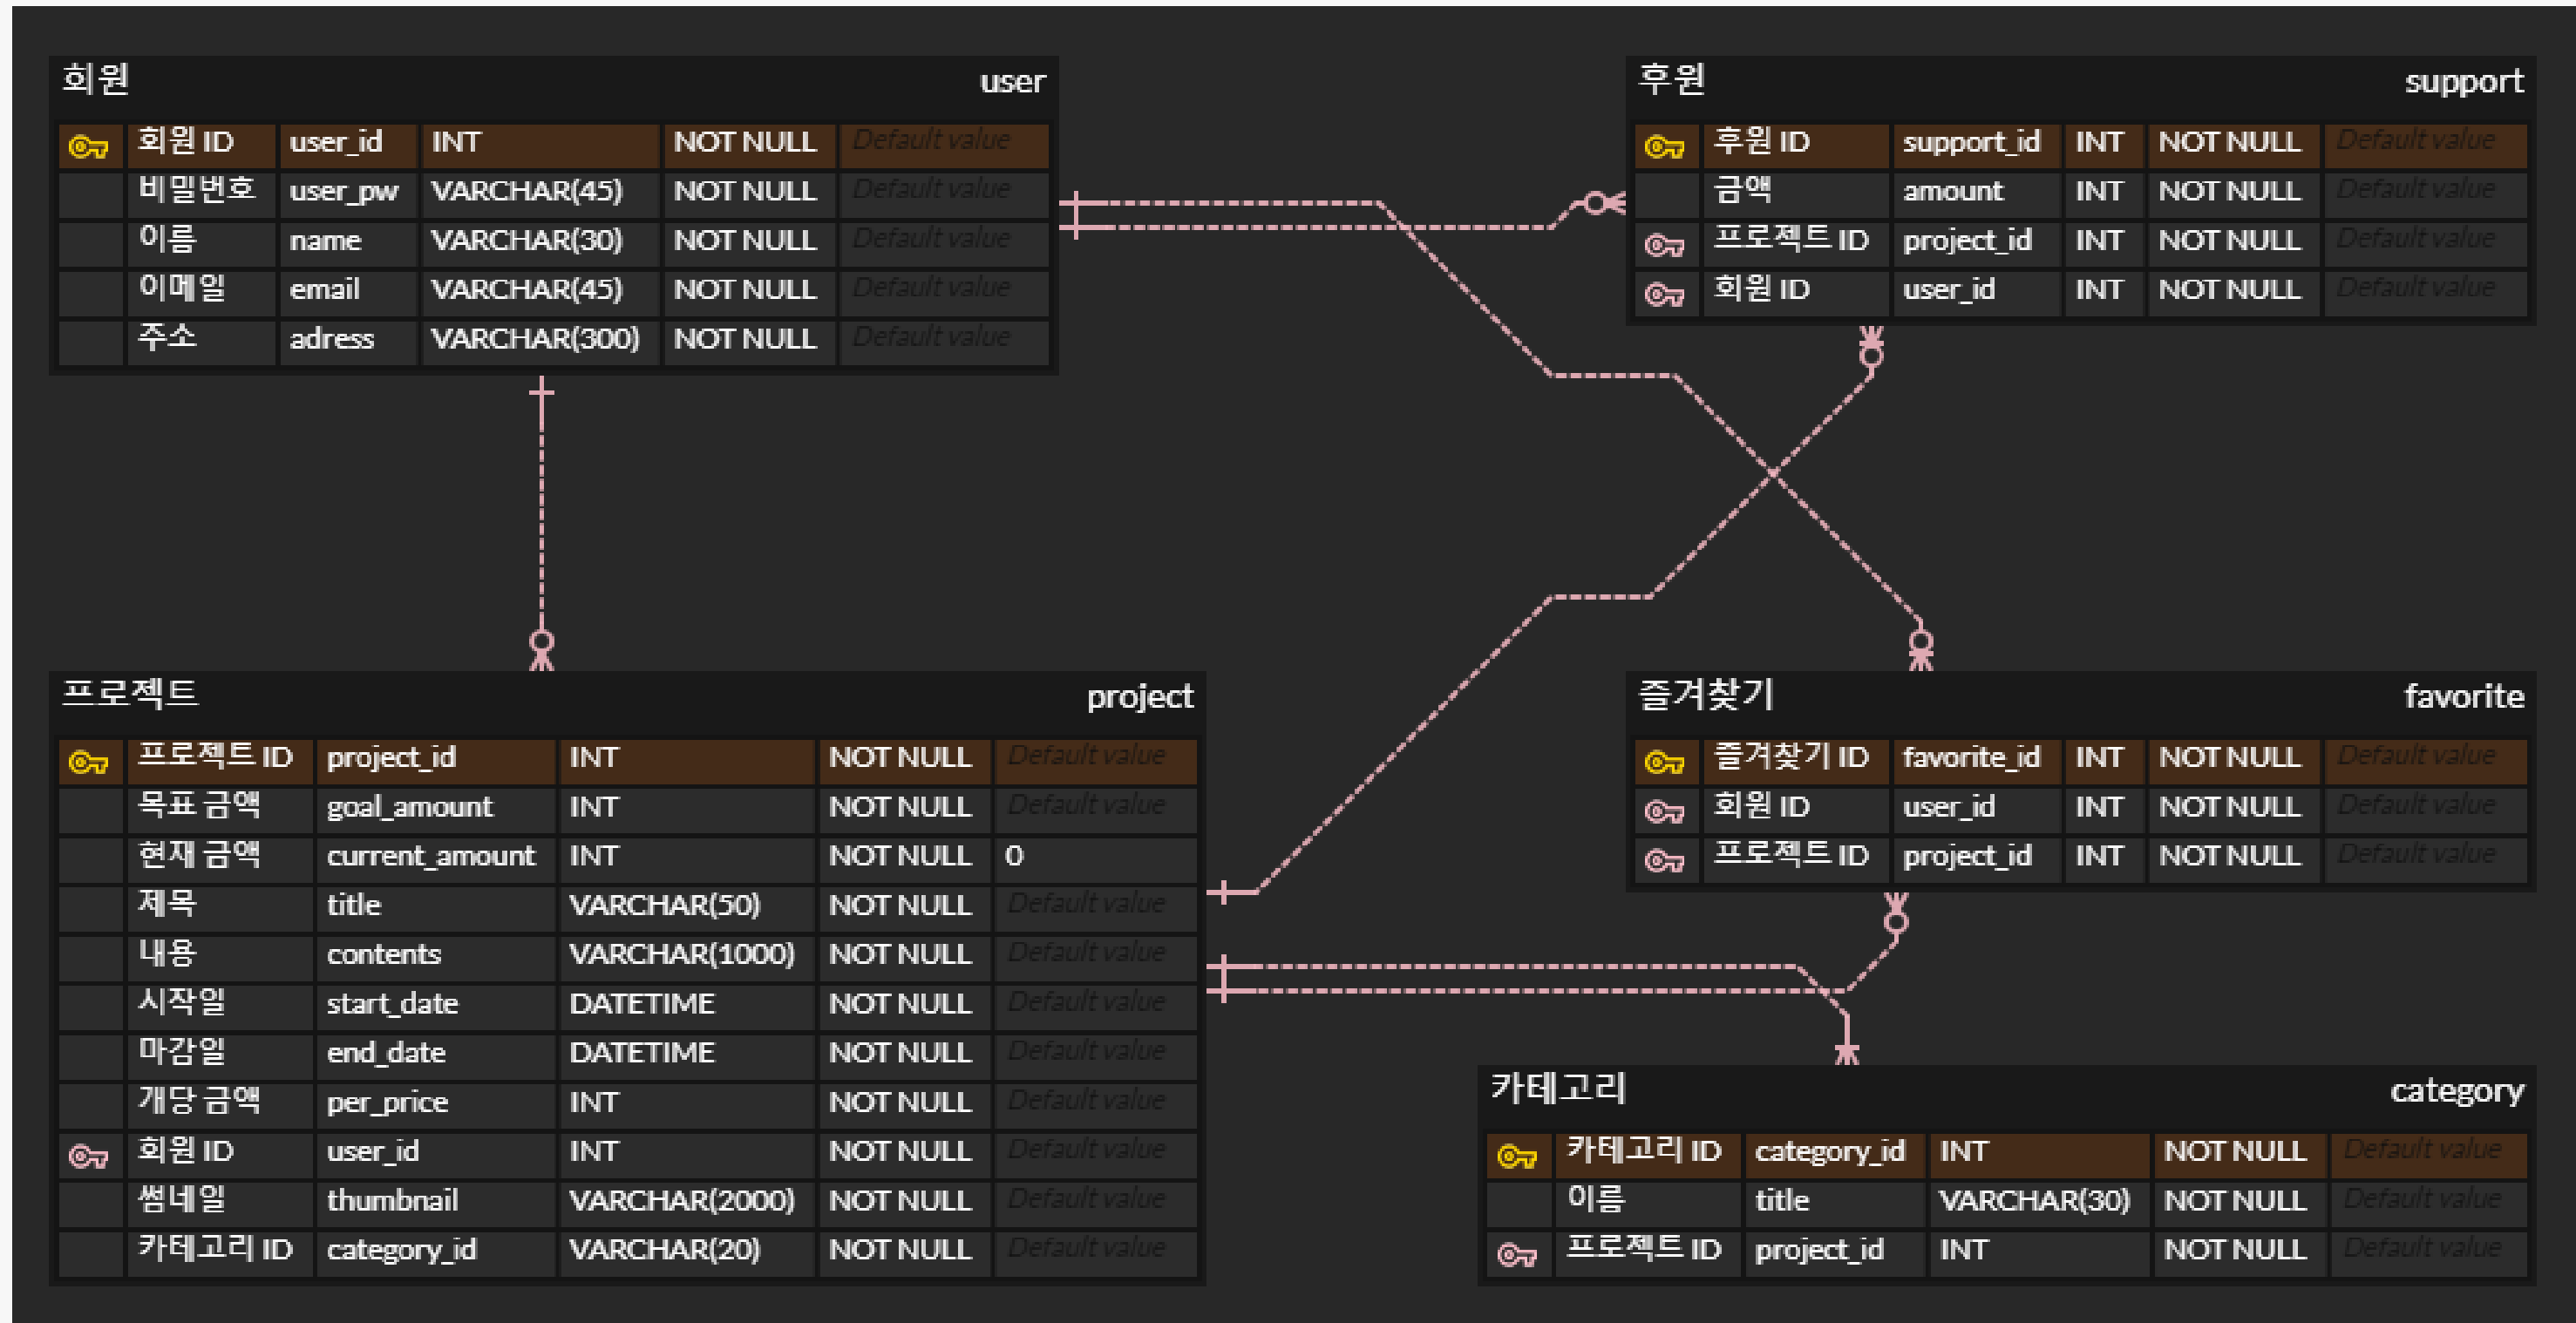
회원 user

| 회원 ID | user_id | INT | NOT NULL | Default value |
|---|---|---|---|---|
| 비밀번호 | user_pw | VARCHAR(45) | NOT NULL | Default value |
| 이름 | name | VARCHAR(30) | NOT NULL | Default value |
| 이메일 | email | VARCHAR(45) | NOT NULL | Default value |
| 주소 | adress | VARCHAR(300) | NOT NULL | Default value |

후원 support

| 후원 ID | support_id | INT | NOT NULL | Default value |
|---|---|---|---|---|
| 금액 | amount | INT | NOT NULL | Default value |
| 프로젝트 ID | project_id | INT | NOT NULL | Default value |
| 회원 ID | user_id | INT | NOT NULL | Default value |

프로젝트 project

| 프로젝트 ID | project_id | INT | NOT NULL | Default value |
|---|---|---|---|---|
| 목표 금액 | goal_amount | INT | NOT NULL | Default value |
| 현재 금액 | current_amount | INT | NOT NULL | 0 |
| 제목 | title | VARCHAR(50) | NOT NULL | Default value |
| 내용 | contents | VARCHAR(1000) | NOT NULL | Default value |
| 시작일 | start_date | DATETIME | NOT NULL | Default value |
| 마감일 | end_date | DATETIME | NOT NULL | Default value |
| 개당 금액 | per_price | INT | NOT NULL | Default value |
| 회원 ID | user_id | INT | NOT NULL | Default value |
| 썸네일 | thumbnail | VARCHAR(2000) | NOT NULL | Default value |
| 카테고리 ID | category_id | VARCHAR(20) | NOT NULL | Default value |

즐겨찾기 favorite

| 즐겨찾기 ID | favorite_id | INT | NOT NULL | Default value |
|---|---|---|---|---|
| 회원 ID | user_id | INT | NOT NULL | Default value |
| 프로젝트 ID | project_id | INT | NOT NULL | Default value |

카테고리 category

| 카테고리 ID | category_id | INT | NOT NULL | Default value |
|---|---|---|---|---|
| 이름 | title | VARCHAR(30) | NOT NULL | Default value |
| 프로젝트 ID | project_id | INT | NOT NULL | Default value |